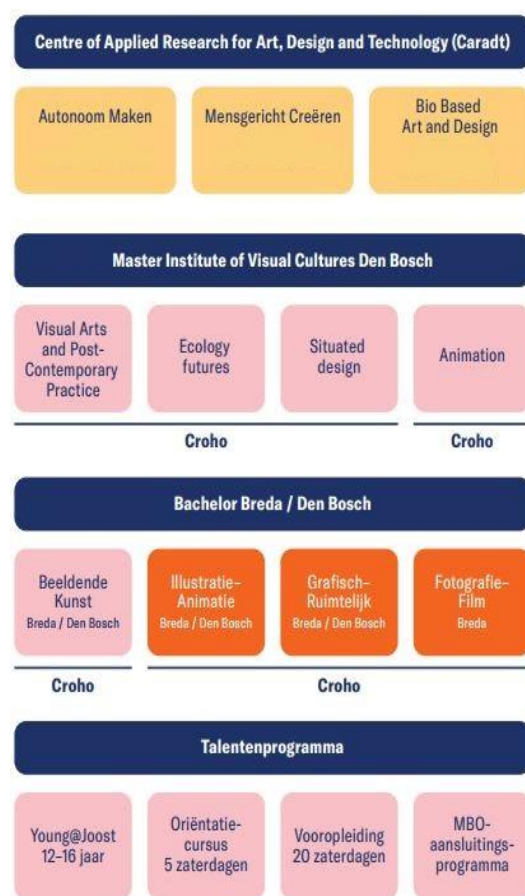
Centre of Applied Research for Art, Design and Technology (Caradt)

Autonoom Maken

Mensgericht Creëren

Bio Based Art and Design

Master Institute of Visual Cultures Den Bosch

Visual Arts and Post-Contemporary Practice

Ecology futures

Situated design

Animation

Croho

Croho

Bachelor Breda / Den Bosch

Beeldende Kunst
Breda / Den Bosch

Illustratie-Animatie
Breda / Den Bosch

Grafisch-Ruimtelijk
Breda / Den Bosch

Fotografie-Film
Breda

Croho

Croho

Talentenprogramma

Young@Joost 12-16 jaar

Oriëntatiecursus 5 zaterdagen

Vooropleiding 20 zaterdagen

MBO-aansluitingsprogramma